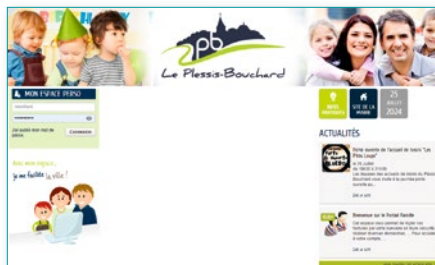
pb
Le Plessis-Bouchard

MON ESPACE PERSO
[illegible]
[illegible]
CONNEXION

Mon mini-espace...
Je me facilite la ville !

INFOS TRAVAUX
SITE DE LA MAIRIE
25 JUILLET 2024

ACTUALITÉS

Votre accueil de l'accueil de loisirs "Les P'tits Loups"
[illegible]
Lire la suite

Bienvenue sur le Portail Famille
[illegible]
Lire la suite